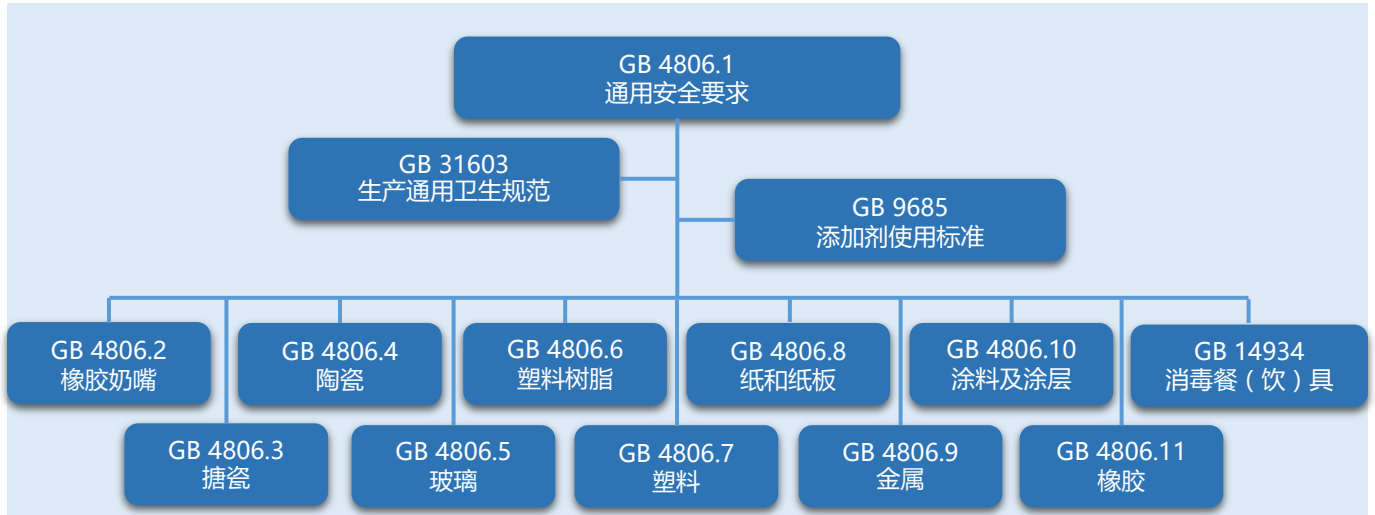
GB 4806.1
通用安全要求

GB 31603
生产通用卫生规范

GB 9685
添加剂使用标准

GB 4806.2
橡胶奶嘴

GB 4806.3
搪瓷

GB 4806.4
陶瓷

GB 4806.5
玻璃

GB 4806.6
塑料树脂

GB 4806.7
塑料

GB 4806.8
纸和纸板

GB 4806.9
金属

GB 4806.10
涂料及涂层

GB 4806.11
橡胶

GB 14934
消毒餐（饮）具